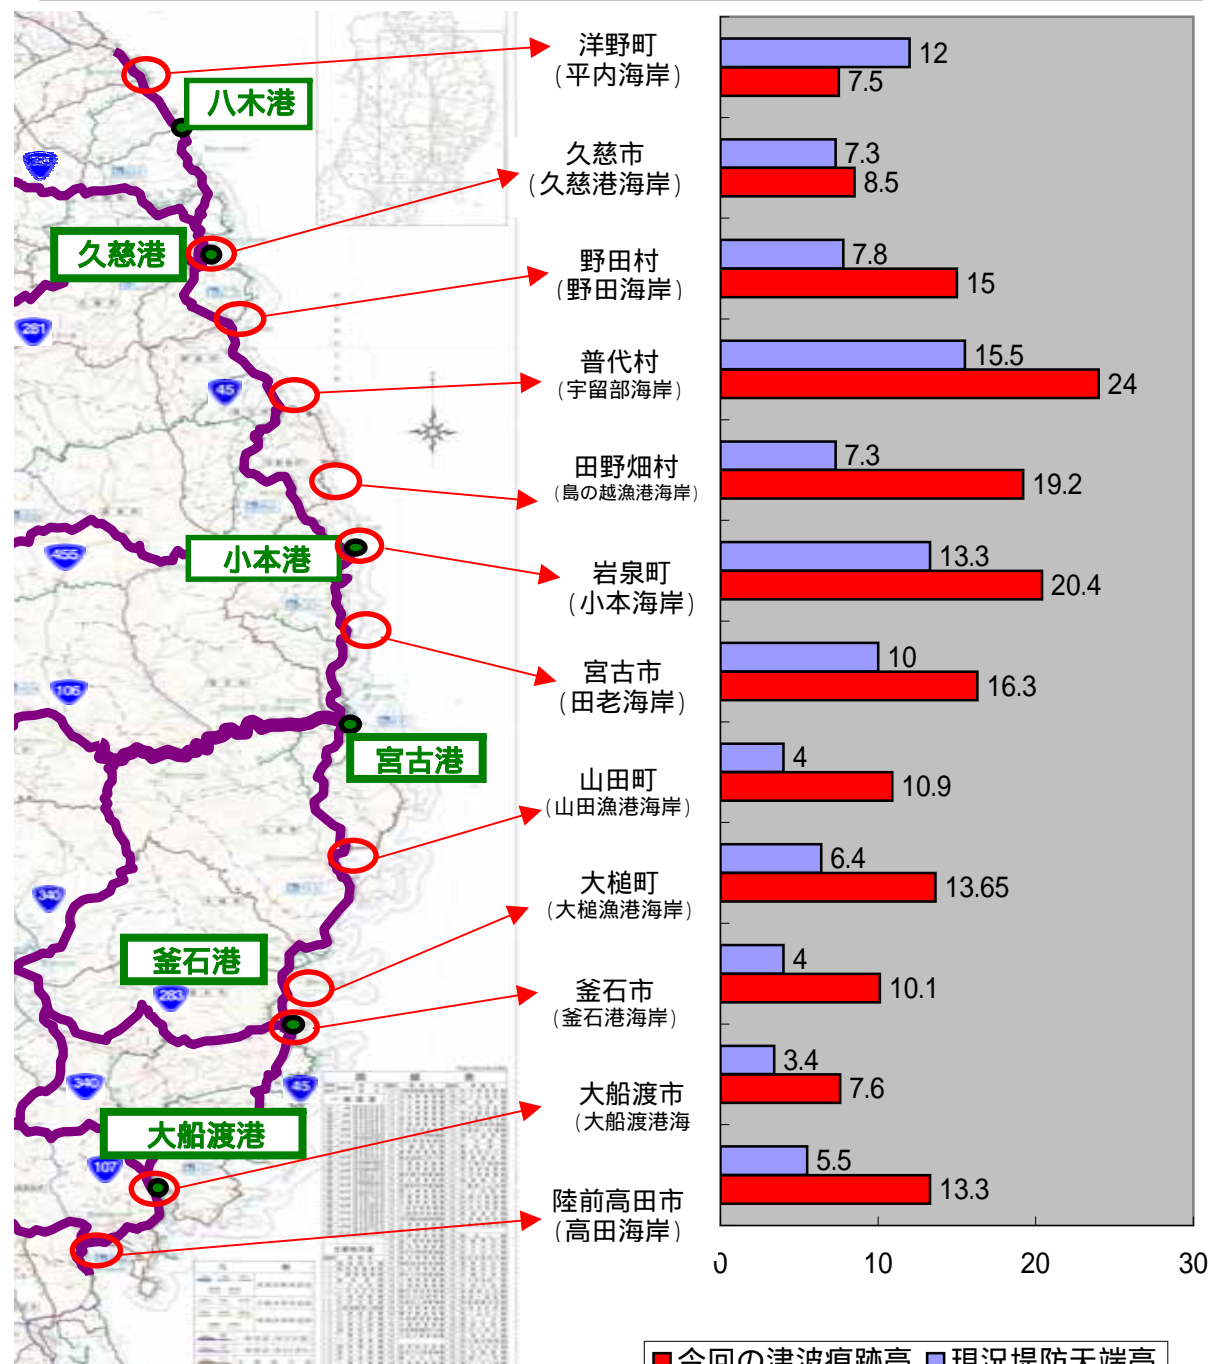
八木港
久慈港
小本港
宮古港
釜石港
大船渡港

洋野町
（平内海岸）
12
7.5

久慈市
（久慈港海岸）
7.3
8.5

野田村
（野田海岸）
7.8
15

普代村
（宇留部海岸）
15.5
24

田野畑村
（島の越漁港海岸）
7.3
19.2

岩泉町
（小本海岸）
13.3
20.4

宮古市
（田老海岸）
10
16.3

山田町
（山田漁港海岸）
4
10.9

大槌町
（大槌漁港海岸）
6.4
13.65

釜石市
（釜石港海岸）
4
10.1

大船渡市
（大船渡港海
3.4
7.6

陸前高田市
（高田海岸）
5.5
13.3

0
10
20
30

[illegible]今回の津波痕跡高 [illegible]現況堤防天端高